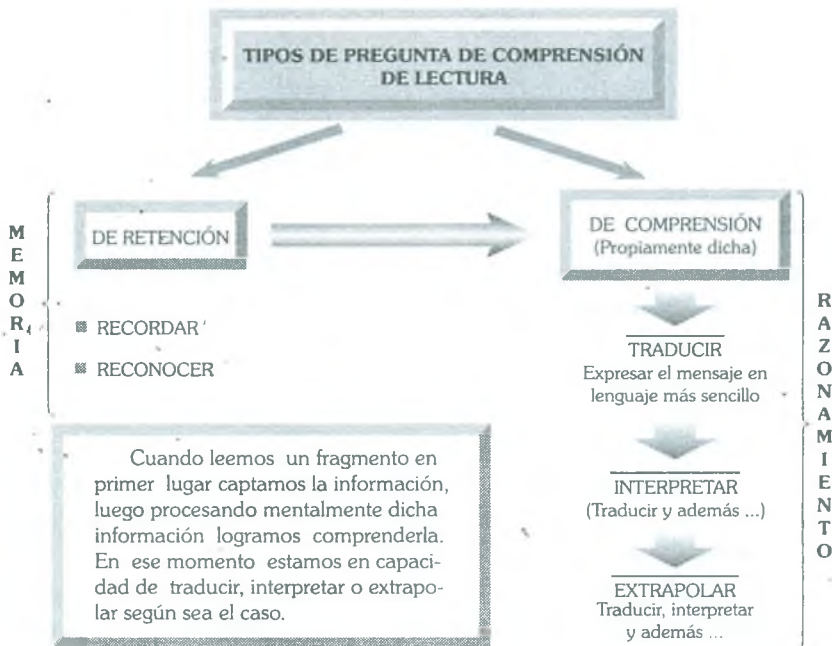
TIPOS DE PREGUNTA DE COMPRENSIÓN DE LECTURA

MEMORIA

DE RETENCIÓN

RECORDAR

RECONOCER

DE COMPRENSIÓN (Propiamente dicha)

TRADUCIR
Expresar el mensaje en lenguaje más sencillo

INTERPRETAR
(Traducir y además ...)

EXTRAPOLAR
Traducir, interpretar y además ...

RAZONAMIENTO

Cuando leemos un fragmento en primer lugar captamos la información, luego procesando mentalmente dicha información logramos comprenderla. En ese momento estamos en capacidad de traducir, interpretar o extrapolar según sea el caso.